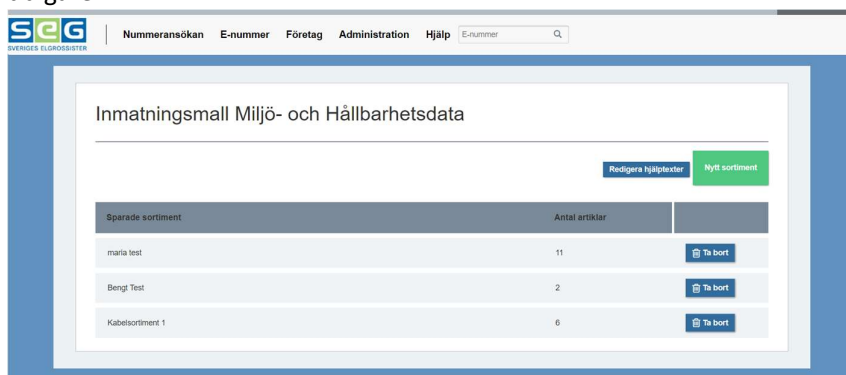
SEG
SVERIGES ELGROSSISTER

Nummeransökan E-nummer Företag Administration Hjälp E-nummer

Inmatningsmall Miljö- och Hållbarhetsdata

Redigera hjälptexter Nytt sortiment

| Sparade sortiment | Antal artiklar | |
|---|---|---|
| maria test | 11 | Ta bort |
| Bengt Test | 2 | Ta bort |
| Kabelsortiment 1 | 6 | Ta bort |